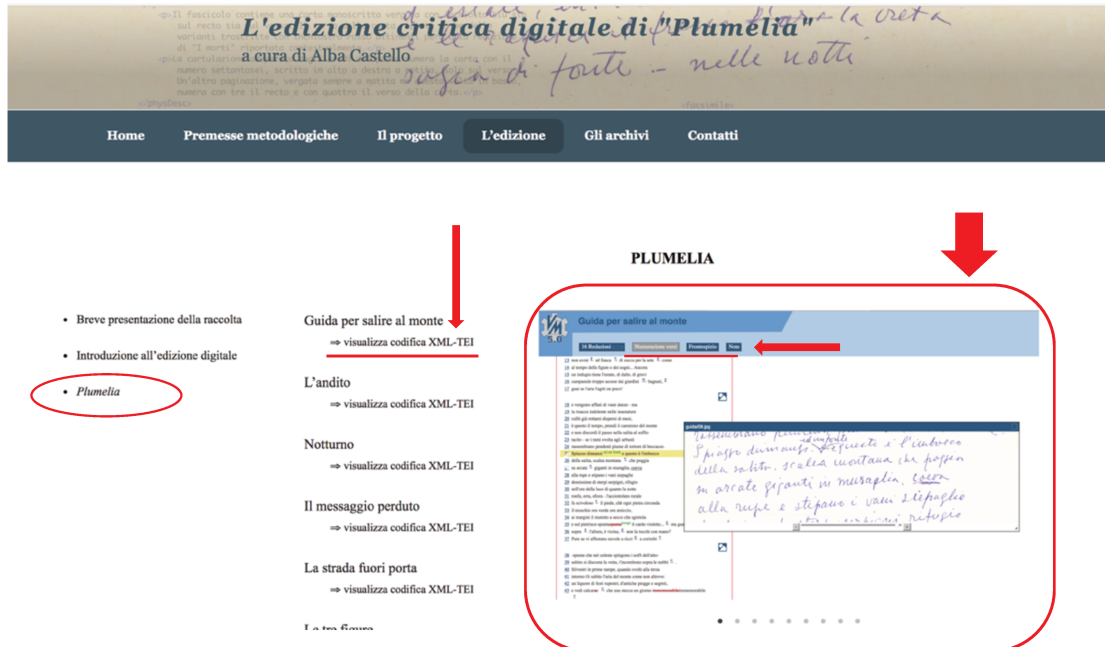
L'edizione critica digitale di "Plumelia"

a cura di Alba Castello

Home | Premesse metodologiche | Il progetto | L'edizione | Gli archivi | Contatti

PLUMELIA

- Breve presentazione della raccolta
- Introduzione all'edizione digitale
- *Plumelia*

Guida per salire al monte
⇒ visualizza codifica XML-TEI

L'andito
⇒ visualizza codifica XML-TEI

Notturno
⇒ visualizza codifica XML-TEI

Il messaggio perduto
⇒ visualizza codifica XML-TEI

La strada fuori porta
⇒ visualizza codifica XML-TEI

Le tre figure

Guida per salire al monte

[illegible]

Spiagge dunque, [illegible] l'imbocco
della salita, scalea montana che poggia
su arcate giganti in muraglia, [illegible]
alla rupe e stipano i vani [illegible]